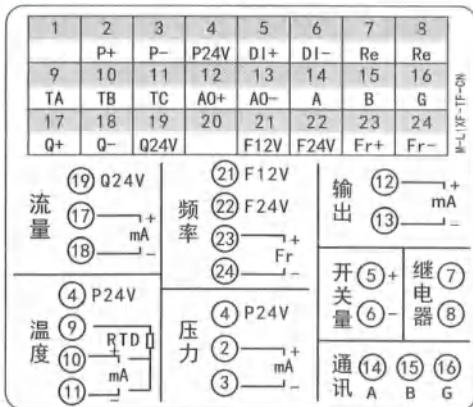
| 1 | 2 | 3 | 4 | 5 | 6 | 7 | 8 |
|---|---|---|---|---|---|---|---|
|  | P+ | P− | P24V | DI+ | DI− | Re | Re |
| 9 | 10 | 11 | 12 | 13 | 14 | 15 | 16 |
| TA | TB | TC | AO+ | AO− | A | B | G |
| 17 | 18 | 19 | 20 | 21 | 22 | 23 | 24 |
| Q+ | Q− | Q24V |  | F12V | F24V | Fr+ | Fr− |

M-L|XF-TF-CN

流量
⑲ Q24V
⑰ +
mA
⑱ −

频率
㉑ F12V
㉒ F24V
㉓ +
Fr
㉔ −

输出
⑫ +
mA
⑬ −

开关量
⑤+
⑥−

继电器
⑦
⑧

温度
④ P24V
⑨
RTD
⑩
mA
⑪ −

压力
④ P24V
② +
mA
③ −

通讯
⑭ A
⑮ B
⑯ G